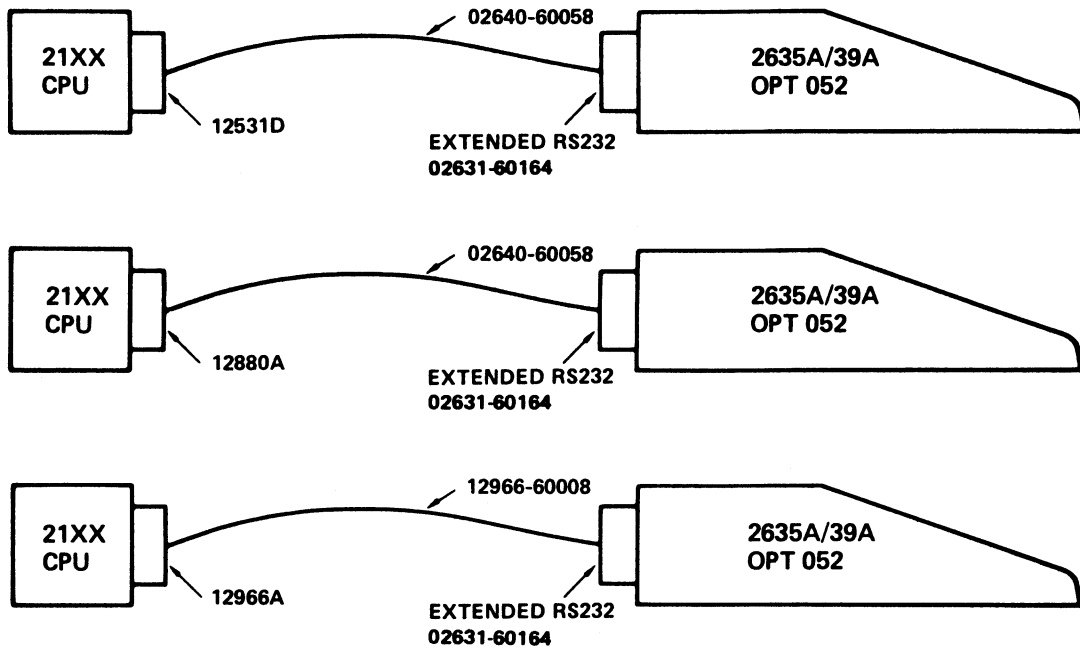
21XX CPU

02640-60058

2635A/39A OPT 052

12531D

EXTENDED RS232 02631-60164

21XX CPU

02640-60058

2635A/39A OPT 052

12880A

EXTENDED RS232 02631-60164

21XX CPU

12966-60008

2635A/39A OPT 052

12966A

EXTENDED RS232 02631-60164